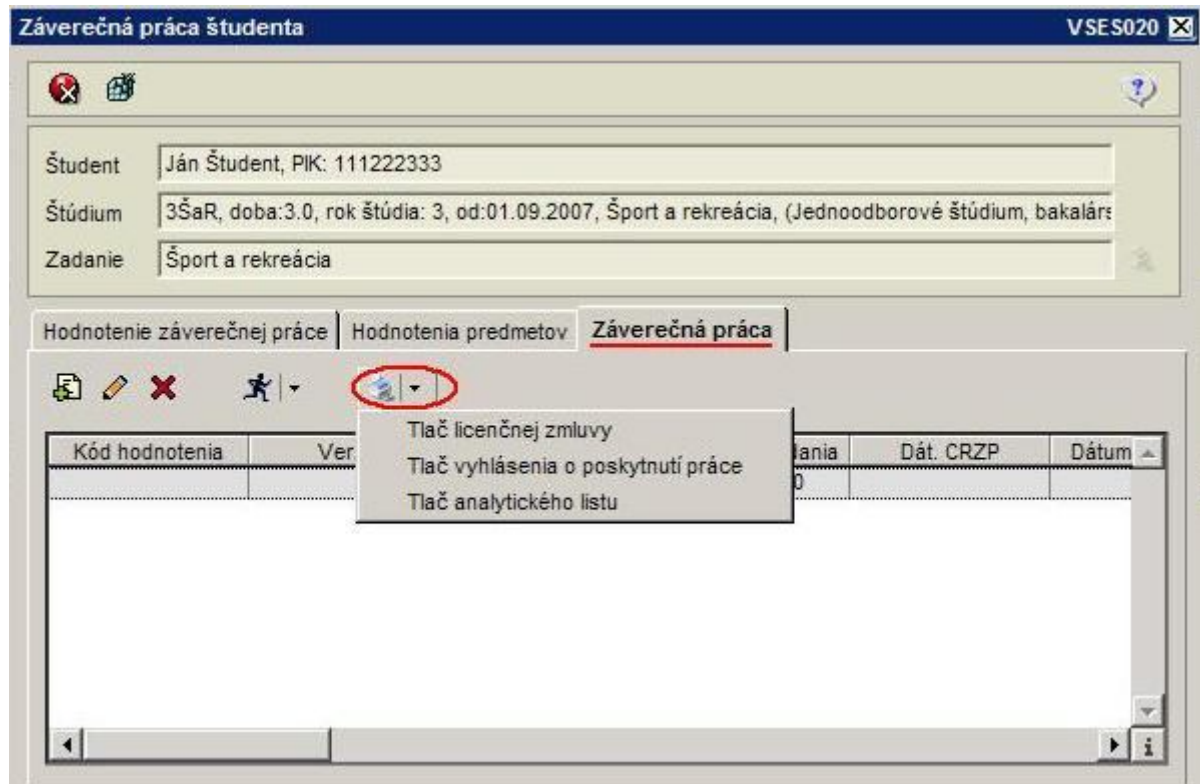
Záverečná práca študenta VSES020

Študent Ján Študent, PIK: 111222333

Štúdium 3ŠaR, doba:3.0, rok štúdia: 3, od:01.09.2007, Šport a rekreácia, (Jednoodborové štúdium, bakalárs

Zadanie Šport a rekreácia

Hodnotenie záverečnej práce | Hodnotenia predmetov | Záverečná práca

| Kód hodnotenia | Ver | dania | Dát. CRZP | Dátum |
|---|---|---|---|---|
| | | 0 | | |

Tlač licenčnej zmluvy
Tlač vyhlásenia o poskytnutí práce
Tlač analytického listu

i